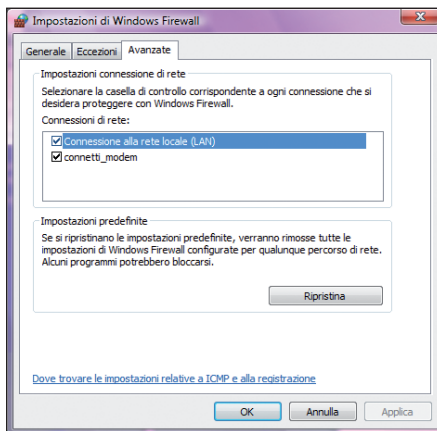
Impostazioni di Windows Firewall

Generale | Eccezioni | Avanzate

Impostazioni connessione di rete

Selezionare la casella di controllo corrispondente a ogni connessione che si desidera proteggere con Windows Firewall.

Connessioni di rete:

☑ Connessione alla rete locale (LAN)
☑ connetti_modem

Impostazioni predefinite

Se si ripristinano le impostazioni predefinite, verranno rimosse tutte le impostazioni di Windows Firewall configurate per qualunque percorso di rete. Alcuni programmi potrebbero bloccarsi.

Ripristina

Dove trovare le impostazioni relative a ICMP e alla registrazione

OK | Annulla | Applica